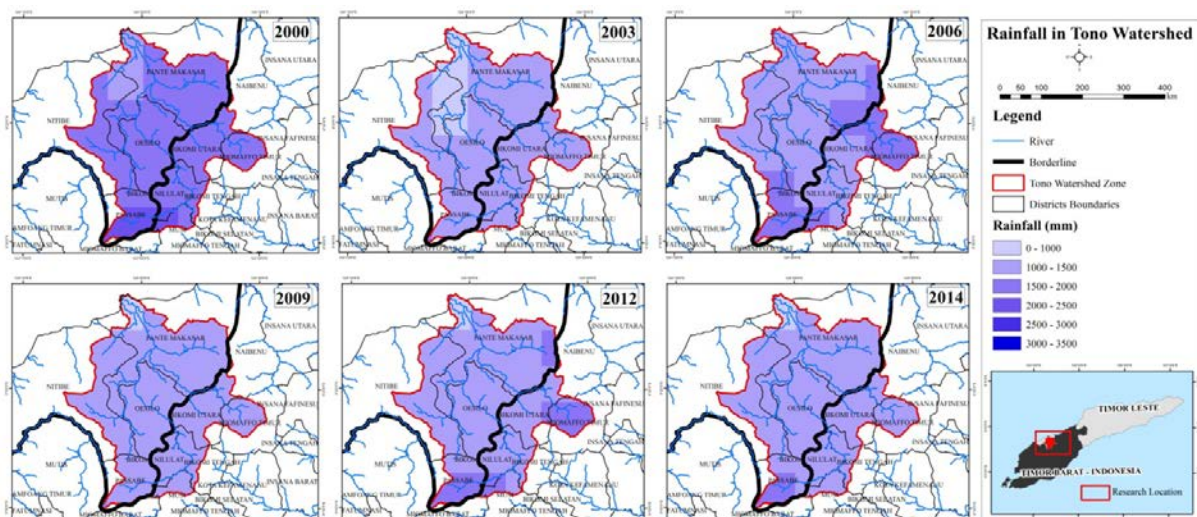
2000

PANTE MAKASAR
INSANA UTARA
NAIBENU
NITIBE
OESILO
BIKOMI UTARA
INSANA FAFINESU
NOMAFFO TIMUR
BIKOMI NILULAT
BIKOMI TENGAH
INSANA TENGAH
PASABE
MUTIS
AMFOANG TIMUR
INSANA BARAT
FATUMNASI

2003

PANTE MAKASAR
INSANA UTARA
NAIBENU
NITIBE
OESILO
BIKOMI UTARA
INSANA FAFINESU
NOMAFFO TIMUR
BIKOMI NILULAT
BIKOMI TENGAH
PASABE
MUTIS
AMFOANG TIMUR
FATUMNASI

2006

PANTE MAKASAR
INSANA UTARA
NAIBENU
NITIBE
OESILO
BIKOMI UTARA
INSANA FAFINESU
NOMAFFO TIMUR
BIKOMI NILULAT
BIKOMI TENGAH
PASABE
MUTIS
AMFOANG TIMUR
FATUMNASI

2009

PANTE MAKASAR
INSANA UTARA
NAIBENU
NITIBE
OESILO
BIKOMI UTARA
INSANA FAFINESU
NOMAFFO TIMUR
BIKOMI NILULAT
BIKOMI TENGAH
PASABE
MUTIS
AMFOANG TIMUR
INSANA BARAT
BIKOMI SELATAN
FATUMNASI

2012

PANTE MAKASAR
INSANA UTARA
NAIBENU
NITIBE
OESILO
BIKOMI UTARA
INSANA FAFINESU
NOMAFFO TIMUR
BIKOMI NILULAT
BIKOMI TENGAH
PASABE
MUTIS
AMFOANG TIMUR
FATUMNASI

2014

PANTE MAKASAR
INSANA UTARA
NAIBENU
NITIBE
OESILO
BIKOMI UTARA
INSANA FAFINESU
NOMAFFO TIMUR
BIKOMI NILULAT
BIKOMI TENGAH
PASABE
MUTIS
AMFOANG TIMUR
FATUMNASI

Rainfall in Tono Watershed

0 50 100 200 300 400 km

Legend
River
Borderline
Tono Watershed Zone
Districts Boundaries

Rainfall (mm)
0 - 1000
1000 - 1500
1500 - 2000
2000 - 2500
2500 - 3000
3000 - 3500

TIMOR LESTE
TIMOR BARAT - INDONESIA
Research Location